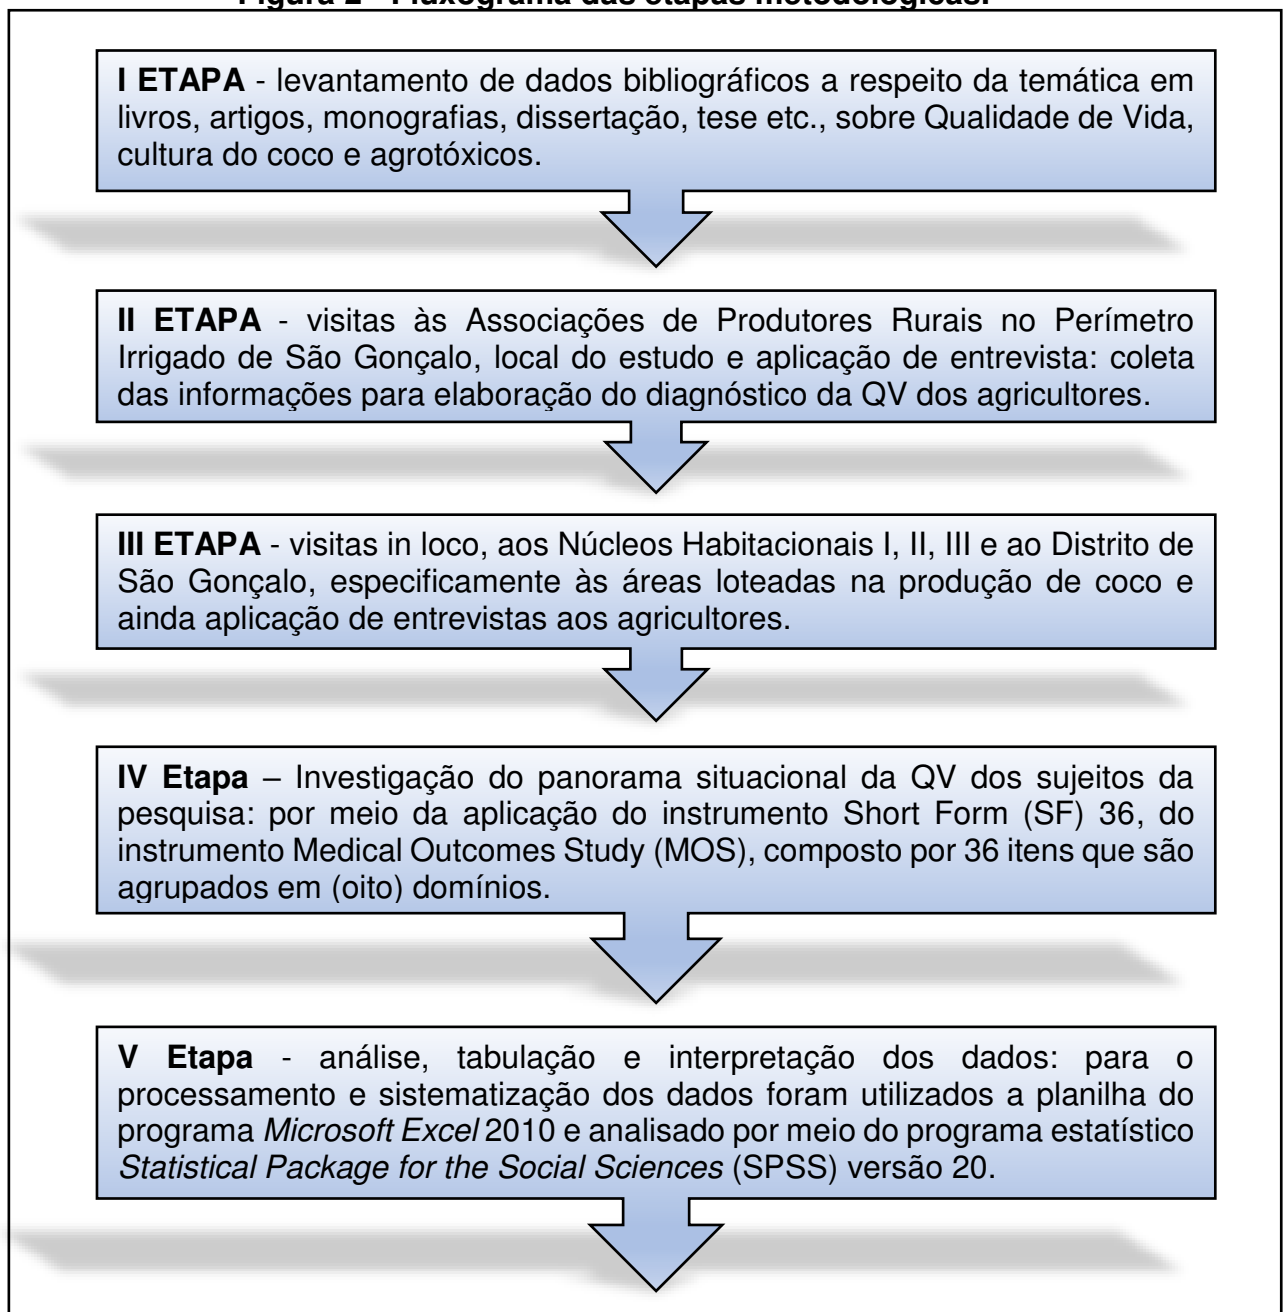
Figura 2 - Fluxograma das etapas metodológicas.

I ETAPA - levantamento de dados bibliográficos a respeito da temática em livros, artigos, monografias, dissertação, tese etc., sobre Qualidade de Vida, cultura do coco e agrotóxicos.

II ETAPA - visitas às Associações de Produtores Rurais no Perímetro Irrigado de São Gonçalo, local do estudo e aplicação de entrevista: coleta das informações para elaboração do diagnóstico da QV dos agricultores.

III ETAPA - visitas in loco, aos Núcleos Habitacionais I, II, III e ao Distrito de São Gonçalo, especificamente às áreas loteadas na produção de coco e ainda aplicação de entrevistas aos agricultores.

IV Etapa – Investigação do panorama situacional da QV dos sujeitos da pesquisa: por meio da aplicação do instrumento Short Form (SF) 36, do instrumento Medical Outcomes Study (MOS), composto por 36 itens que são agrupados em (oito) domínios.

V Etapa - análise, tabulação e interpretação dos dados: para o processamento e sistematização dos dados foram utilizados a planilha do programa Microsoft Excel 2010 e analisado por meio do programa estatístico Statistical Package for the Social Sciences (SPSS) versão 20.